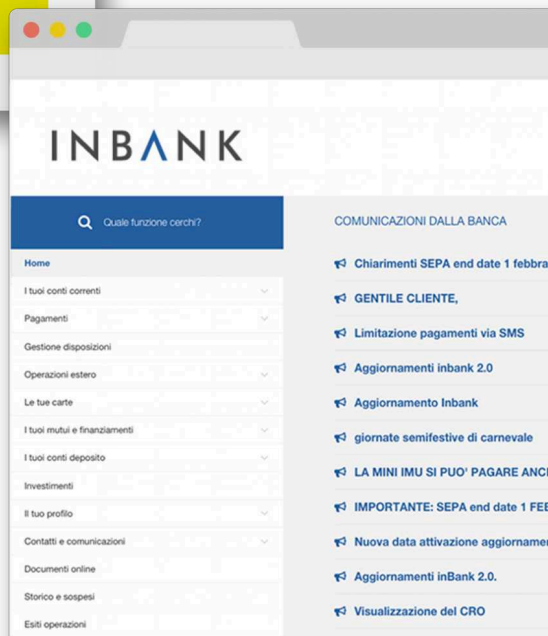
INBANK

Quale funzione cerchi?

Home
I tuoi conti correnti
Pagamenti
Gestione disposizioni
Operazioni estero
Le tue carte
I tuoi mutui e finanziamenti
I tuoi conti deposito
Investimenti
Il tuo profilo
Contatti e comunicazioni
Documenti online
Storico e sospesi
Esiti operazioni

COMUNICAZIONI DALLA BANCA

Chiarimenti SEPA end date 1 febbra
GENTILE CLIENTE,
Limitazione pagamenti via SMS
Aggiornamenti inbank 2.0
Aggiornamento Inbank
giornate semifestive di carnevale
LA MINI IMU SI PUO' PAGARE ANC
IMPORTANTE: SEPA end date 1 FEB
Nuova data attivazione aggiornamen
Aggiornamenti inBank 2.0.
Visualizzazione del CRO